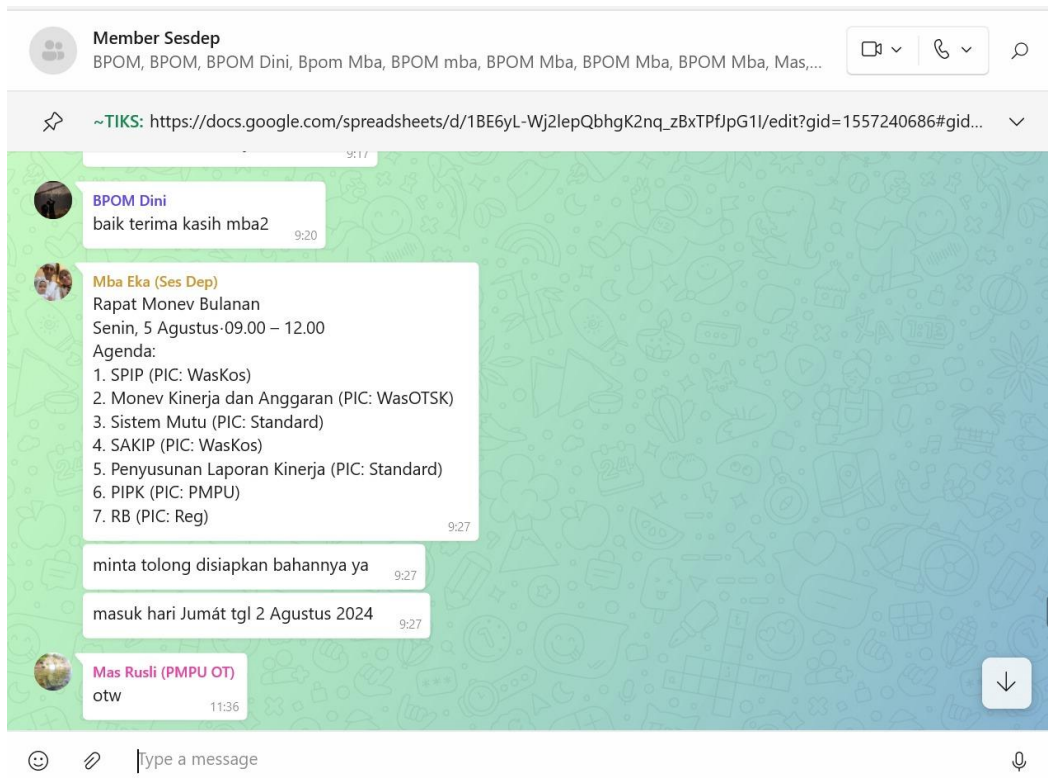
Member Sesdep
BPOM, BPOM, BPOM Dini, Bpom Mba, BPOM mba, BPOM Mba, BPOM Mba, BPOM Mba, Mas,...

~TIKS: https://docs.google.com/spreadsheets/d/1BE6yL-Wj2lepQbhgK2nq_zBxTPfJpG1I/edit?gid=1557240686#gid...

9:17

BPOM Dini
baik terima kasih mba2
9:20

Mba Eka (Ses Dep)
Rapat Monev Bulanan
Senin, 5 Agustus·09.00 – 12.00
Agenda:
1. SPIP (PIC: WasKos)
2. Monev Kinerja dan Anggaran (PIC: WasOTSK)
3. Sistem Mutu (PIC: Standard)
4. SAKIP (PIC: WasKos)
5. Penyusunan Laporan Kinerja (PIC: Standard)
6. PIPK (PIC: PMPU)
7. RB (PIC: Reg)
9:27

minta tolong disiapkan bahannya ya
9:27

masuk hari Jumát tgl 2 Agustus 2024
9:27

Mas Rusli (PMPU OT)
otw
11:36

Type a message